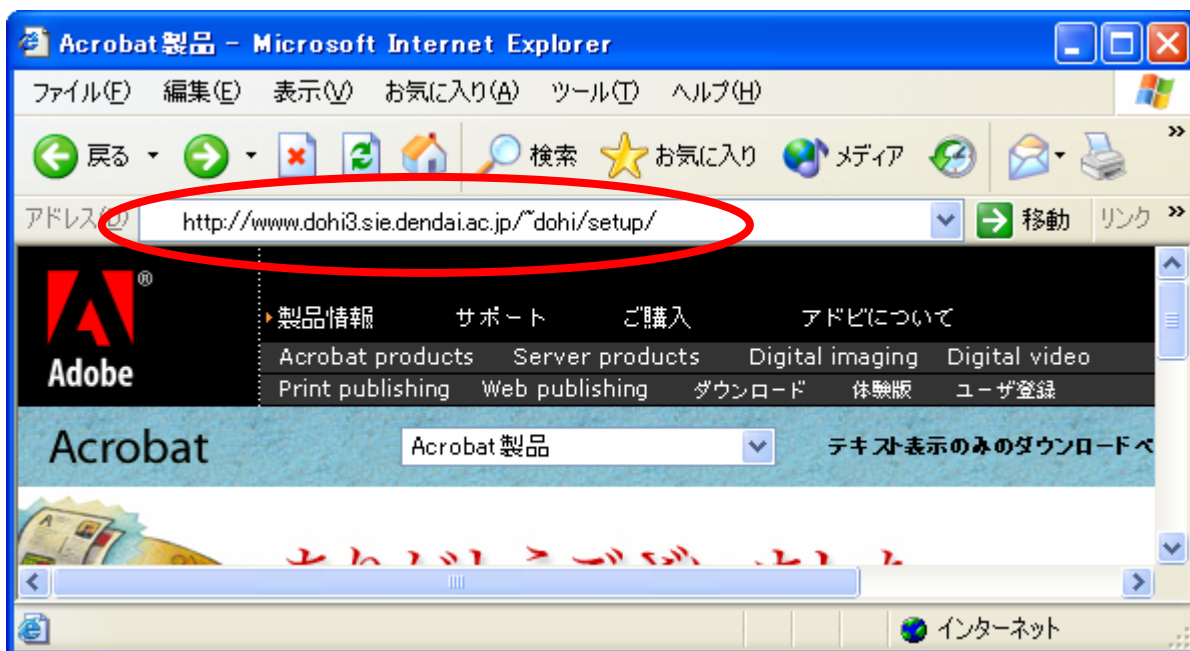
Acrobat製品 - Microsoft Internet Explorer

ファイル(F) 編集(E) 表示(V) お気に入り(A) ツール(T) ヘルプ(H)

戻る 検索 お気に入り メディア

アドレス(D) http://www.dohi3.sie.dendai.ac.jp/~dohi/setup/ 移動 リンク

Adobe

製品情報 サポート ご購入 アドビについて

Acrobat products Server products Digital imaging Digital video

Print publishing Web publishing ダウンロード 体験版 ユーザ登録

Acrobat

Acrobat製品

テキスト表示のみのダウンロードペ

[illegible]

インターネット